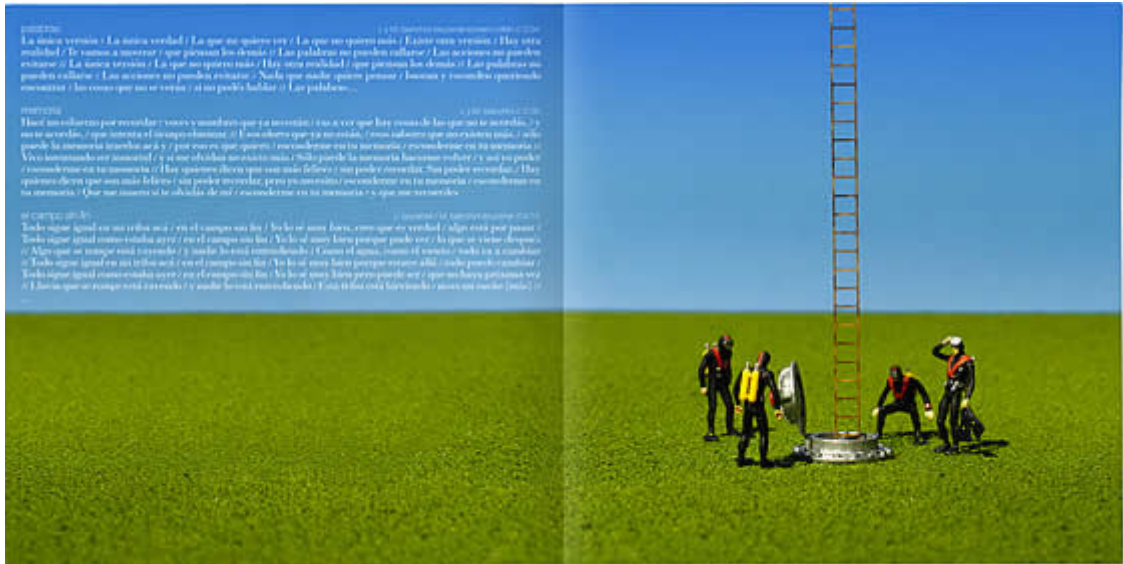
paredón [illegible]

La única versión / La única verdad / La que no quiere ver / La que no quiero más / Existe otra versión / Hay otra realidad / Te vamos a mostrar / que piensan los demás // Las palabras no pueden callarse / Las acciones no pueden evitarse // La única versión / La que no quiero más / Hay otra realidad / que piensan los demás // Las palabras no pueden callarse / Las acciones no pueden evitarse / Nada que nadie quiere pensar / Inventan y escondes queriendo encontrar / las cosas que no se verán / si no podés hablar // Las palabras...

memoria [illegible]

Hacé un esfuerzo por recordar / voces y nombres que ya no están / vas a ver que hay cosas de las que no te acordás, / y no te acordás, / que intenta el tiempo eliminar // Escondeme que ya no están, / esos sabores que no existen más, / sólo puede la memoria traerlos acá y / por eso es que quiero / esconderme en tu memoria / esconderme en tu memoria // Vivo intentando ser inmortal / y si me olvidás no existo más / Sólo puede la memoria hacerme volver / y así yo poder / esconderme en tu memoria // Hay quienes dicen que son más felices / sin poder recordar. Sin poder recordar. / Hay quienes dicen que son más felices / sin poder recordar, pero yo no existo / esconderme en tu memoria / esconderme en tu memoria / Que me muero si te olvidás de mí / esconderme en tu memoria / y que me recuerdes

el campo sin fin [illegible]

Todo sigue igual en mi tribu acá / en el campo sin fin / Yo lo sé muy bien, creo que es verdad / algo está por pasar / Todo sigue igual como estaba ayer / en el campo sin fin / Yo lo sé muy bien porque puede ver / lo que se viene después / Algo que se rompe está crecido / y nadie lo está entendiendo / Como el agua, como el viento / todo va a cambiar // Todo sigue igual en mi tribu acá / en el campo sin fin / Yo lo sé muy bien porque tenaré allá / todo puede cambiar / Todo sigue igual como estaba ayer / en el campo sin fin / Yo lo sé muy bien pero puede ser / que no haya guitarras ya // Llevas que se rompe está crecido / y nadie lo está entendiendo / Esta tribu está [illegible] / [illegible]